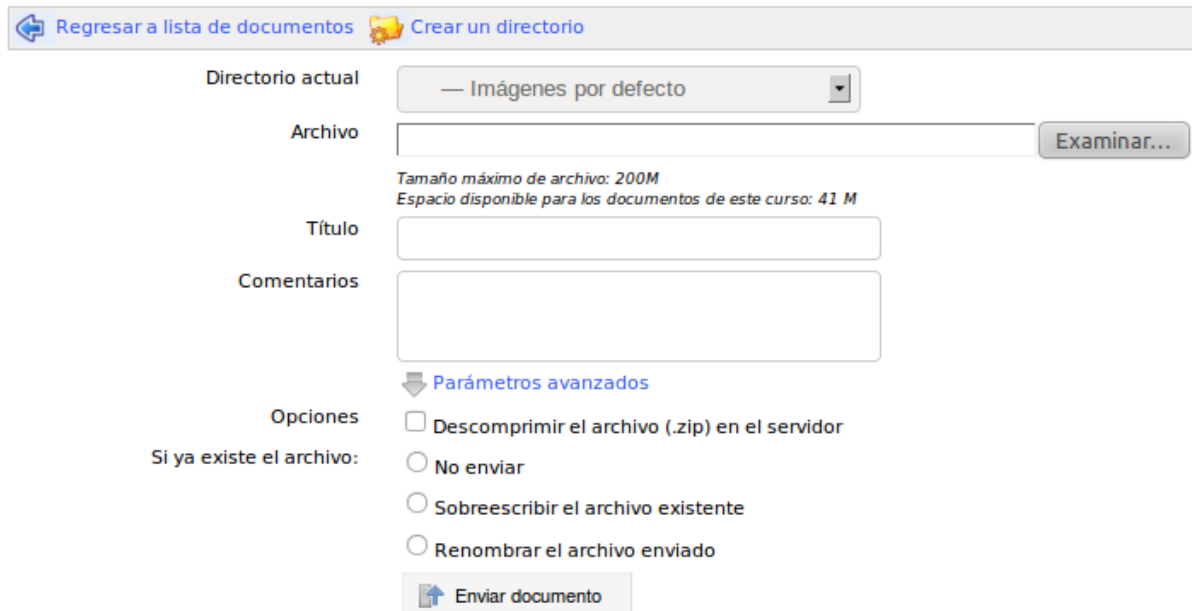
Regresar a lista de documentos Crear un directorio

Directorio actual — Imágenes por defecto

Archivo Examinar...

Tamaño máximo de archivo: 200M
Espacio disponible para los documentos de este curso: 41 M

Título

Comentarios

Parámetros avanzados

Opciones Descomprimir el archivo (.zip) en el servidor

Si ya existe el archivo: No enviar

Sobreescribir el archivo existente

Renombrar el archivo enviado

Enviar documento